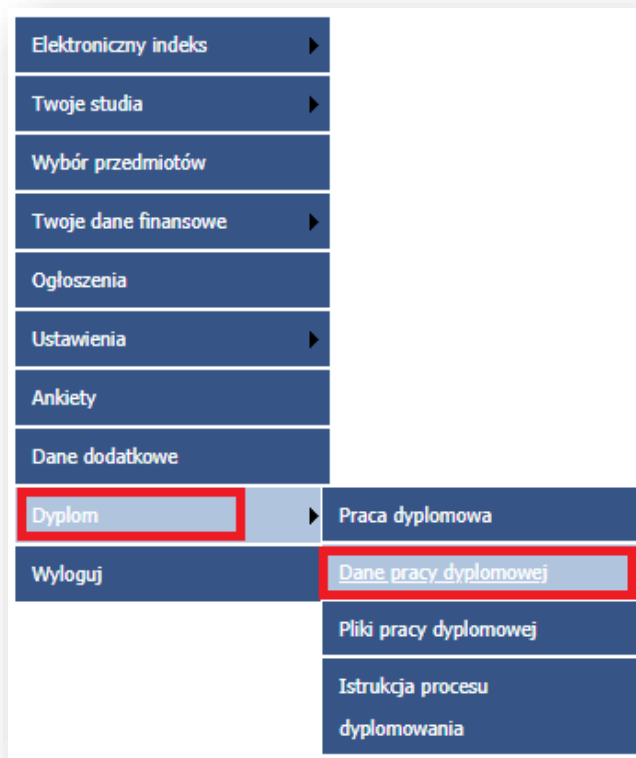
Elektroniczny indeks
Twoje studia
Wybór przedmiotów
Twoje dane finansowe
Ogłoszenia
Ustawienia
Ankiety
Dane dodatkowe
Dyplom
Wyloguj

Praca dyplomowa
Dane pracy dyplomowej
Pliki pracy dyplomowej
Istrukcja procesu dyplomowania